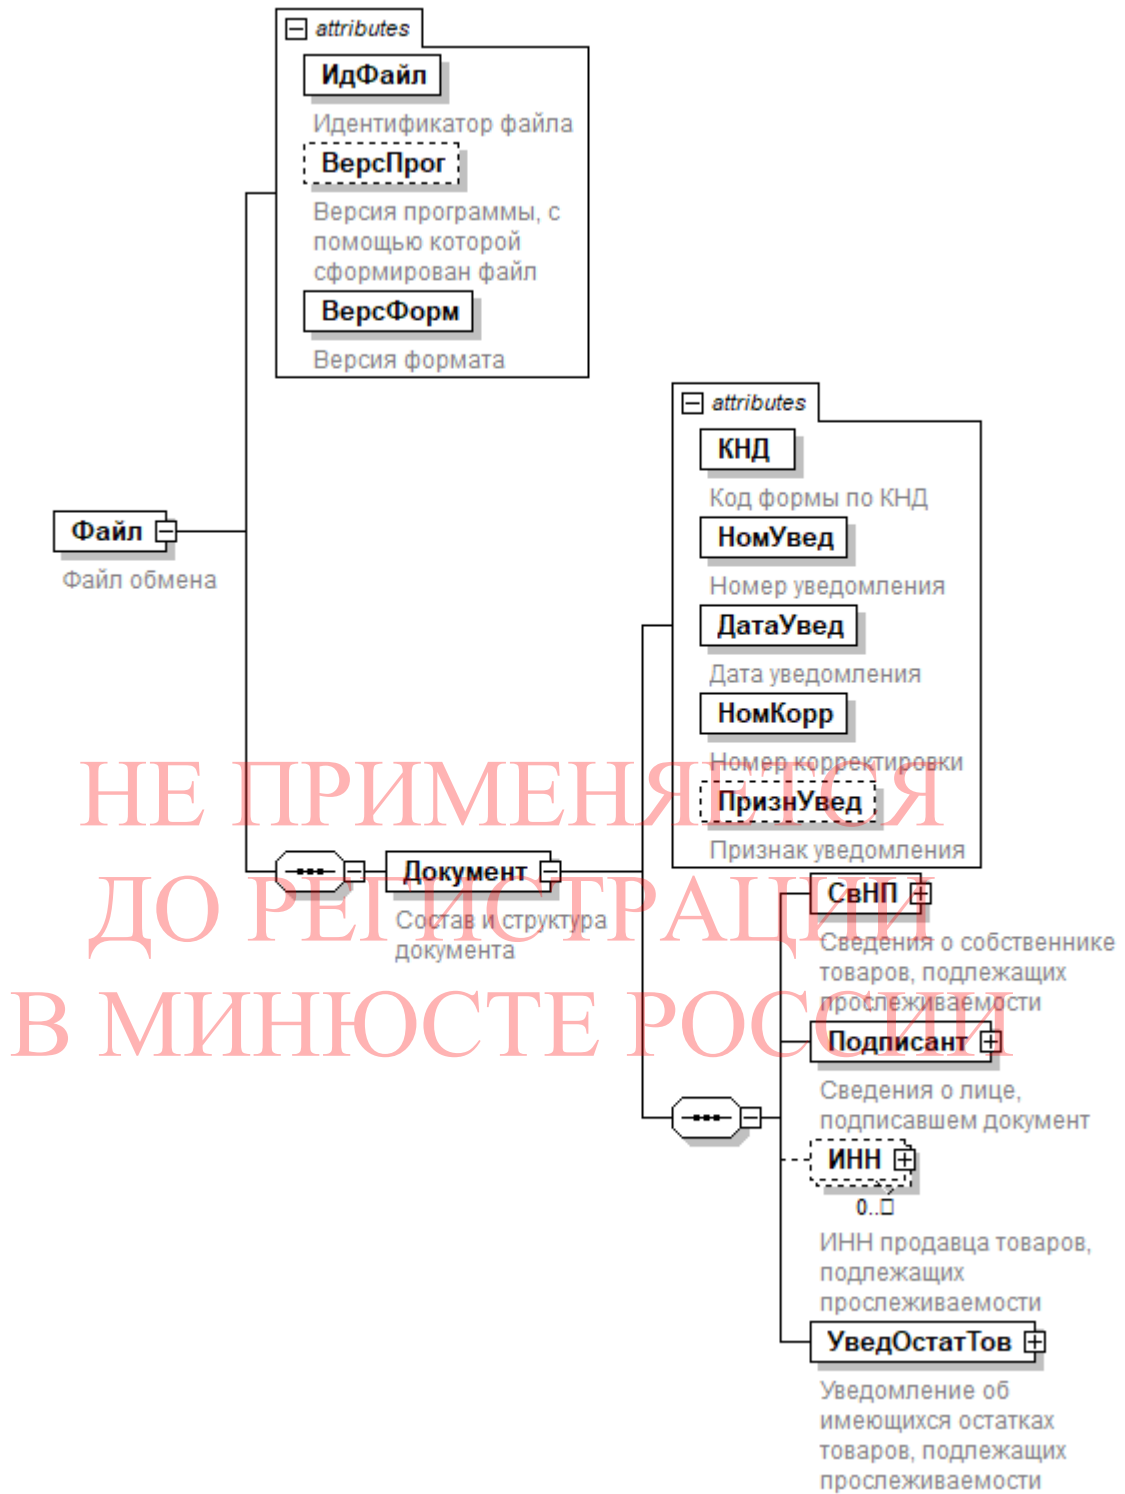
attributes

ИдФайл

Идентификатор файла

ВерсПрог

Версия программы, с помощью которой сформирован файл

ВерсФорм

Версия формата

Файл

Файл обмена

attributes

КНД

Код формы по КНД

НомУвед

Номер уведомления

ДатаУвед

Дата уведомления

НомКорр

Номер корректировки

ПризнУвед

Признак уведомления

Документ

Состав и структура документа

СвНП

Сведения о собственнике товаров, подлежащих прослеживаемости

Подписант

Сведения о лице, подписавшем документ

ИНН

0..∞

ИНН продавца товаров, подлежащих прослеживаемости

УведОстатТов

Уведомление об имеющихся остатках товаров, подлежащих прослеживаемости

НЕ ПРИМЕНЯЕТСЯ ДО РЕГИСТРАЦИИ В МИНЮСТЕ РОССИИ